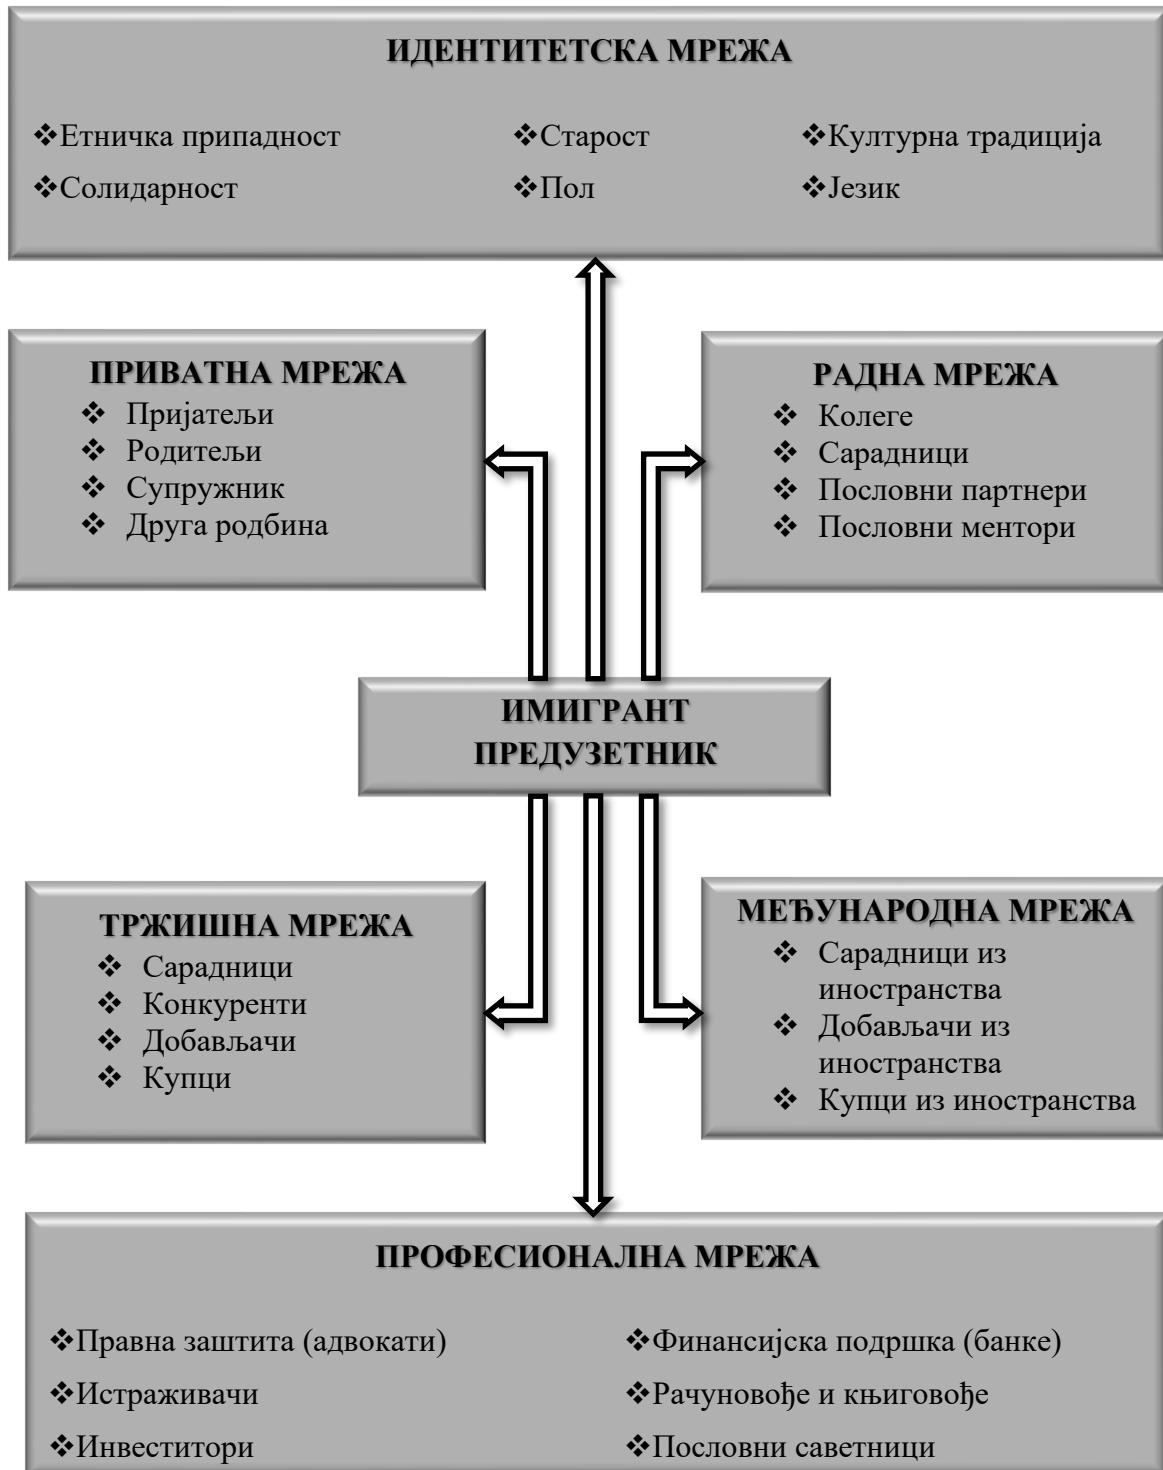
ИДЕНТИТЕТСКА МРЕЖА

❖Етничка припадност ❖Старост ❖Културна традиција

❖Солидарност ❖Пол ❖Језик

ПРИВАТНА МРЕЖА
❖ Пријатељи
❖ Родитељи
❖ Супружник
❖ Друга родбина

РАДНА МРЕЖА
❖ Колеге
❖ Сарадници
❖ Пословни партнери
❖ Пословни ментори

ИМИГРАНТ ПРЕДУЗЕТНИК

ТРЖИШНА МРЕЖА
❖ Сарадници
❖ Конкуренти
❖ Добављачи
❖ Купци

МЕЂУНАРОДНА МРЕЖА
❖ Сарадници из иностранства
❖ Добављачи из иностранства
❖ Купци из иностранства

ПРОФЕСИОНАЛНА МРЕЖА

❖Правна заштита (адвокати) ❖Финансијска подршка (банке)

❖Истраживачи ❖Рачуновође и књиговође

❖Инвеститори ❖Пословни саветници